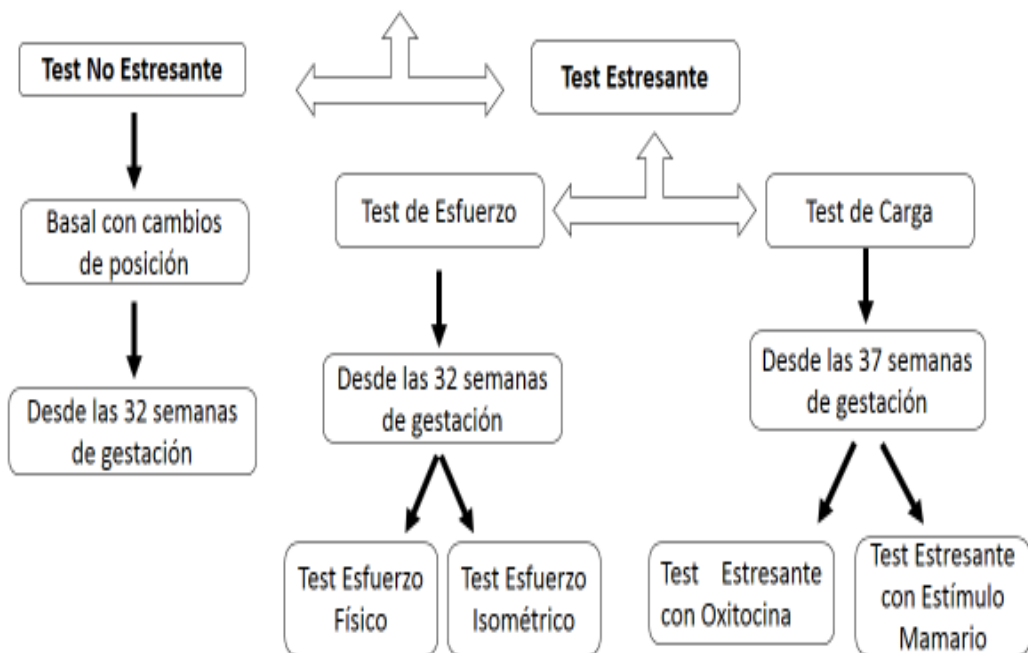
Test No Estresante

Test Estresante

Basal con cambios de posición

Desde las 32 semanas de gestación

Test de Esfuerzo

Test de Carga

Desde las 32 semanas de gestación

Desde las 37 semanas de gestación

Test Esfuerzo Físico

Test Esfuerzo Isométrico

Test Estresante con Oxitocina

Test Estresante con Estímulo Mamario